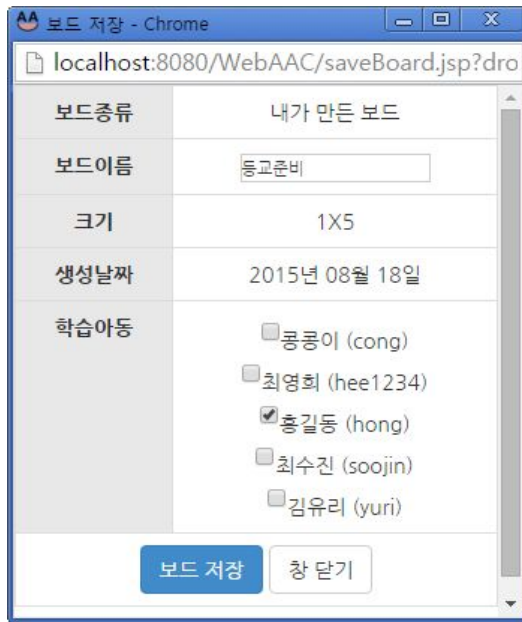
보드 저장 - Chrome

localhost:8080/WebAAC/saveBoard.jsp?dro

| | |
|---|---|
| 보드종류 | 내가 만든 보드 |
| 보드이름 | 등교준비 |
| 크기 | 1X5 |
| 생성날짜 | 2015년 08월 18일 |
| 학습아동 | 콩콩이 (cong)<br>최영희 (hee1234)<br>홍길동 (hong)<br>최수진 (soojin)<br>김유리 (yuri) |

보드 저장 창 닫기